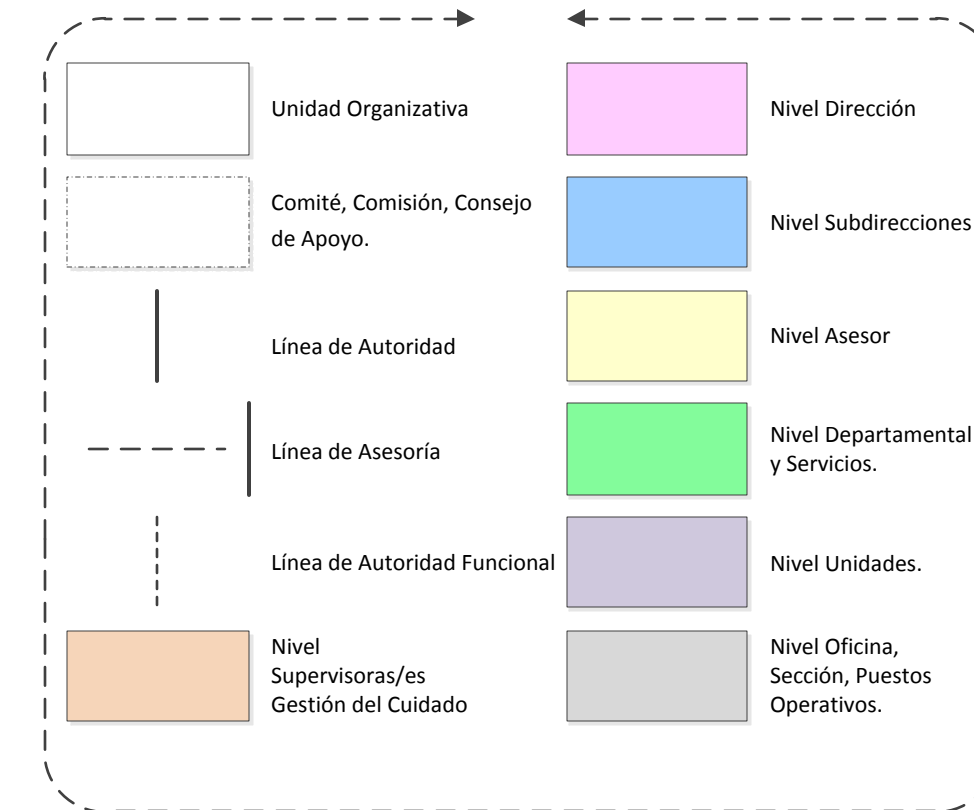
Unidad Organizativa

Comité, Comisión, Consejo de Apoyo.

Línea de Autoridad

Línea de Asesoría

Línea de Autoridad Funcional

Nivel Supervisoras/es Gestión del Cuidado

Nivel Dirección

Nivel Subdirecciones

Nivel Asesor

Nivel Departamental y Servicios.

Nivel Unidades.

Nivel Oficina, Sección, Puestos Operativos.